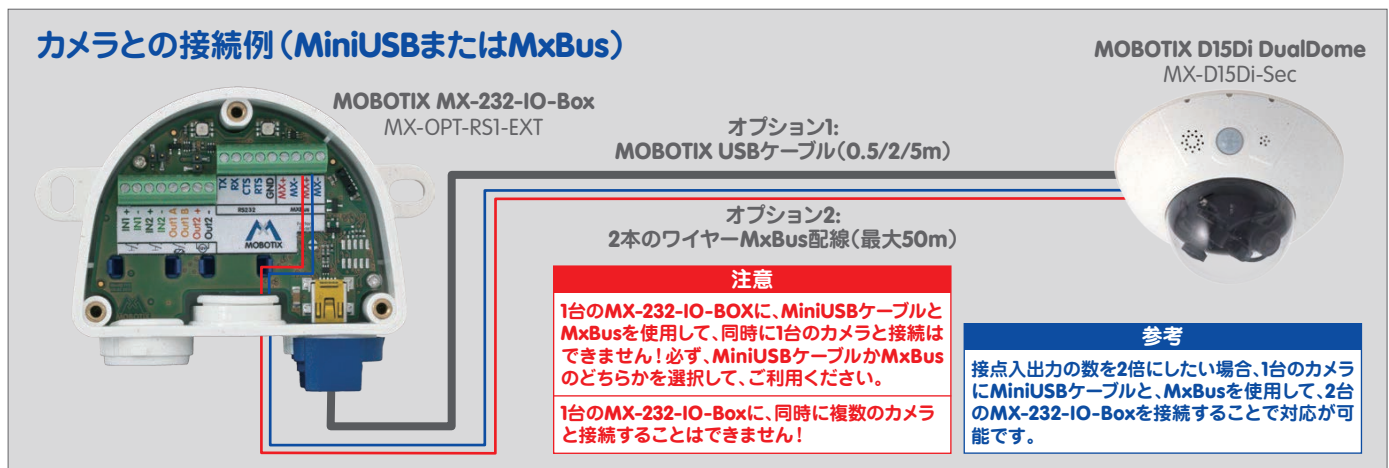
カメラとの接続例（MiniUSBまたはMxBus）

MOBOTIX MX-232-IO-Box
MX-OPT-RS1-EXT

MOBOTIX D15Di DualDome
MX-D15Di-Sec

IN1 + IN1 - IN2 + IN2 - Out1 A Out1 B Out2 + Out2 -

TX RX CTS RTS GND MX+ MX- MX-

RS232

MOBOTIX

オプション1:
MOBOTIX USBケーブル（0.5/2/5m）

オプション2:
2本のワイヤーMxBus配線（最大50m）

注意

1台のMX-232-IO-BOXに、MiniUSBケーブルとMxBusを使用して、同時に1台のカメラと接続はできません！必ず、MiniUSBケーブルかMxBusのどちらかを選択して、ご利用ください。

1台のMX-232-IO-Boxに、同時に複数のカメラと接続することはできません！

参考

接点入出力の数を2倍にしたい場合、1台のカメラにMiniUSBケーブルと、MxBusを使用して、2台のMX-232-IO-Boxを接続することで対応が可能です。